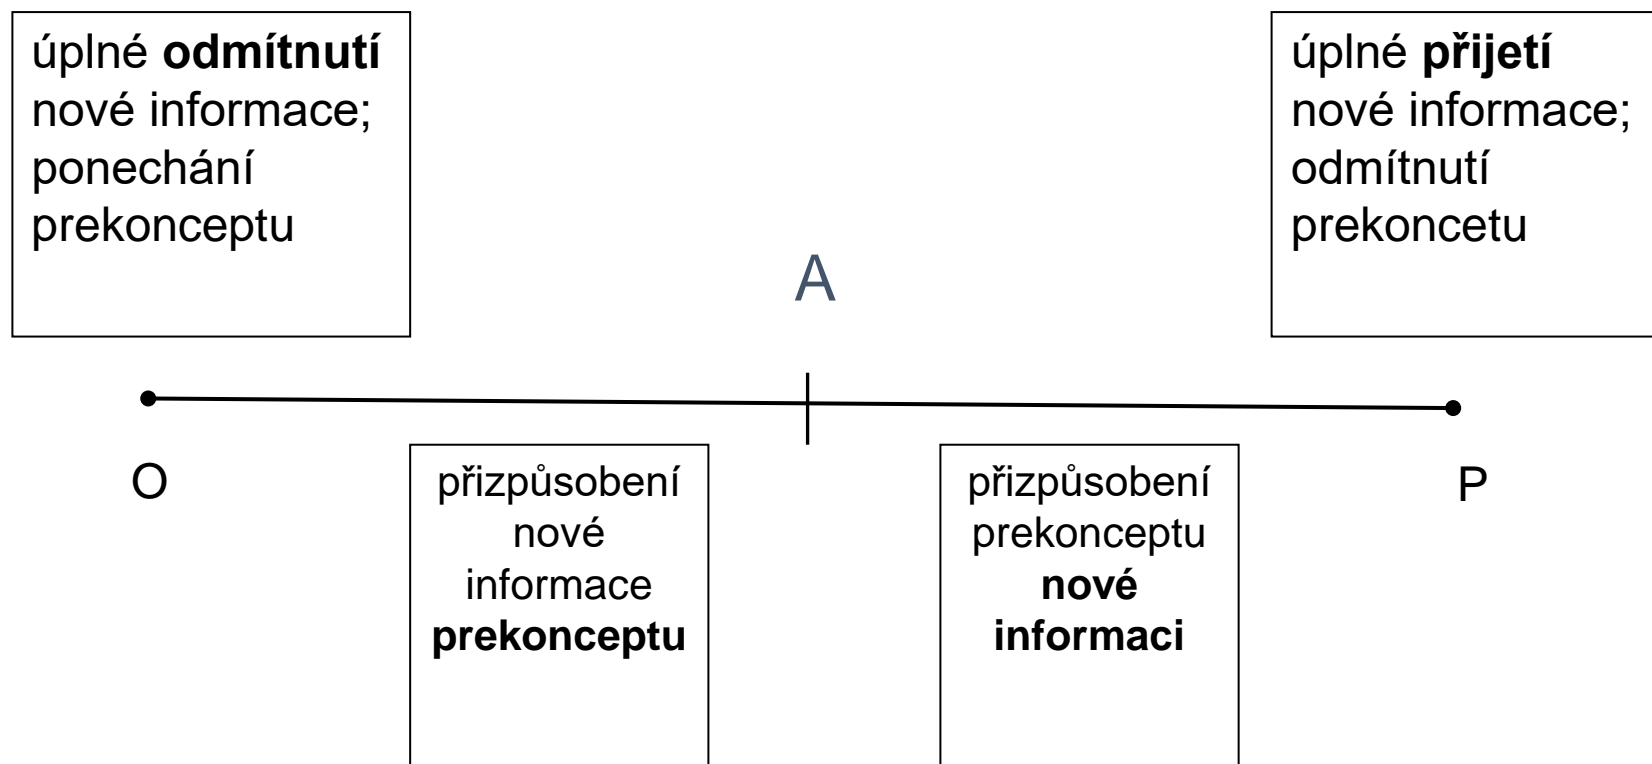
úplné **odmítnutí** nové informace; ponechání prekonceptu

úplné **přijetí** nové informace; odmítnutí prekoncetu

A

O

přizpůsobení nové informace **prekonceptu**

přizpůsobení prekonceptu **nové informaci**

P